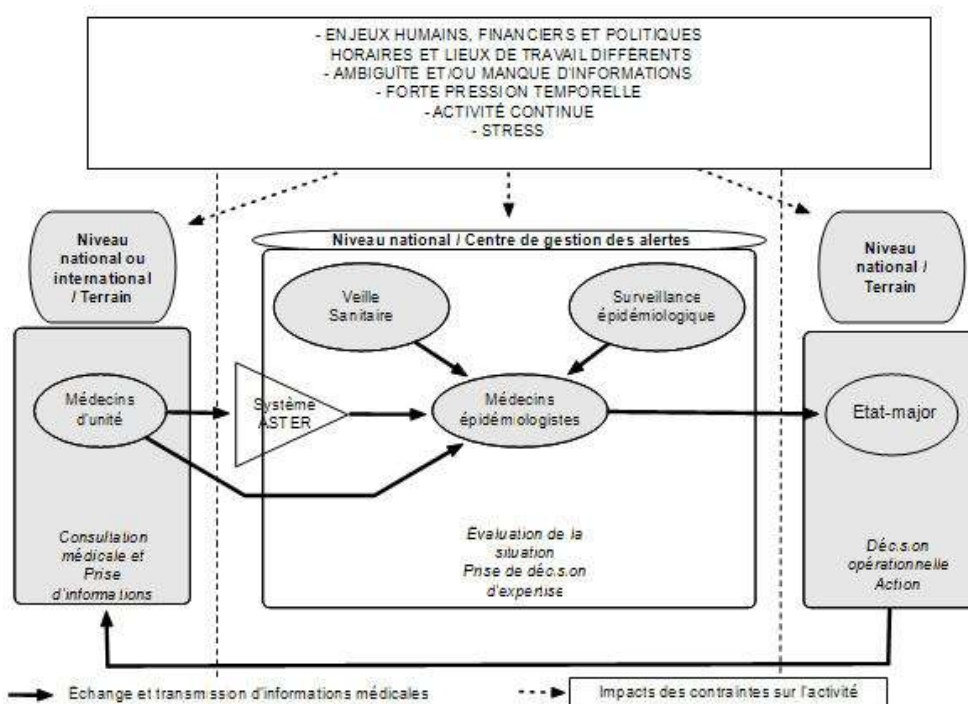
- ENJEUX HUMAINS, FINANCIERS ET POLITIQUES
HORAIRES ET LIEUX DE TRAVAIL DIFFÉRENTS
- AMBIGUÏTE ET/OU MANQUE D'INFORMATIONS
- FORTE PRESSION TEMPORELLE
- ACTIVITÉ CONTINUE
- STRESS

Niveau national ou international / Terrain

Médecins d'unité

Consultation médicale et Prise d'informations

Niveau national / Centre de gestion des alertes

Veille Sanitaire

Surveillance épidémiologique

Système ASTER

Médecins épidémiologistes

Evaluation de la situation
Prise de décision d'expertise

Niveau national / Terrain

Etat-major

Décision opérationnelle
Action

Echange et transmission d'informations médicales

Impacts des contraintes sur l'activité